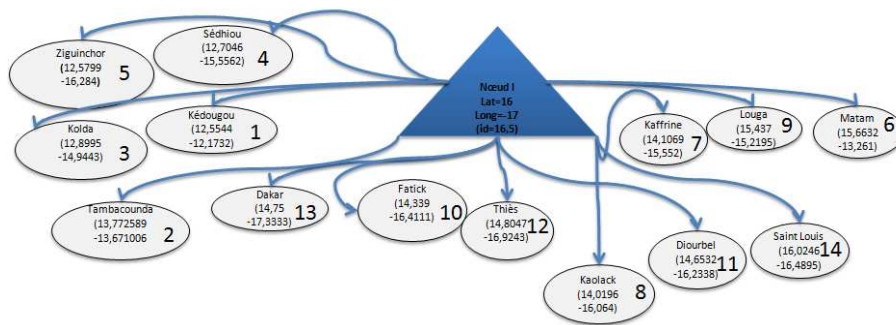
Ziguinchor
(12,5799
-16,284)
5

Sédhiou
(12,7046
-15,5562)
4

Nœud I
Lat=16
Long=-17
(id=16.5)

Kolda
(12,8995
-14,9443)
3

Kédougou
(12,5544
-12,1732)
1

Kaffrine
(14,1069
-15,552)
7

Louga
(15,437
-15,2195)
9

Matam
(15,6632
-13,261)
6

Tambacounda
(13,772589
-13,671006)
2

Dakar
(14,75
-17,3333)
13

Fatick
(14,339
-16,4111)
10

Thiès
(14,8047
-16,9243)
12

Diourbel
(14,6532
-16,2338)
11

Saint Louis
(16,0246
-16,4895)
14

Kaolack
(14,0196
-16,064)
8